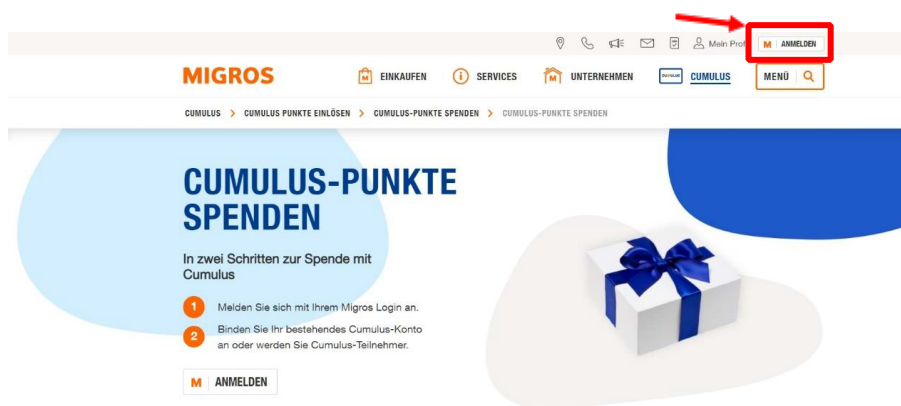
Mein Prof

M ANMELDEN

MIGROS

EINKAUFEN

SERVICES

UNTERNEHMEN

CUMULUS

MENÜ

CUMULUS > CUMULUS PUNKTE EINLÖSEN > CUMULUS-PUNKTE SPENDEN > CUMULUS-PUNKTE SPENDEN

CUMULUS-PUNKTE SPENDEN

In zwei Schritten zur Spende mit Cumulus

1 Melden Sie sich mit Ihrem Migros Login an.

2 Binden Sie Ihr bestehendes Cumulus-Konto an oder werden Sie Cumulus-Teilnehmer.

M ANMELDEN